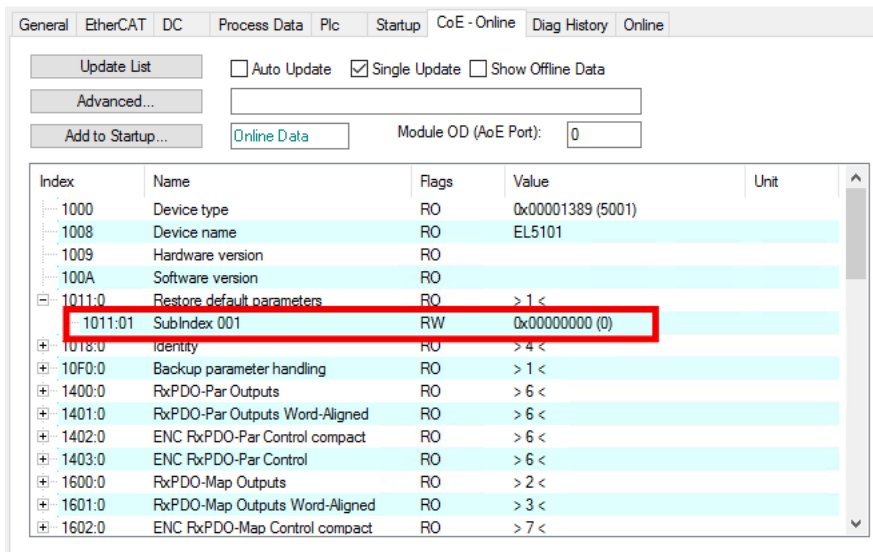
General | EtherCAT | DC | Process Data | Plc | Startup | CoE - Online | Diag History | Online

Update List
Auto Update
Single Update
Show Offline Data
Advanced...
Add to Startup...
Online Data
Module OD (AoE Port):
0

| Index | Name | Flags | Value | Unit |
|---|---|---|---|---|
| 1000 | Device type | RO | 0x00001389 (5001) | |
| 1008 | Device name | RO | EL5101 | |
| 1009 | Hardware version | RO | | |
| 100A | Software version | RO | | |
| 1011:0 | Restore default parameters | RO | > 1 < | |
| 1011:01 | SubIndex 001 | RW | 0x00000000 (0) | |
| 1018:0 | Identity | RO | > 4 < | |
| 10F0:0 | Backup parameter handling | RO | > 1 < | |
| 1400:0 | RxPDO-Par Outputs | RO | > 6 < | |
| 1401:0 | RxPDO-Par Outputs Word-Aligned | RO | > 6 < | |
| 1402:0 | ENC RxPDO-Par Control compact | RO | > 6 < | |
| 1403:0 | ENC RxPDO-Par Control | RO | > 6 < | |
| 1600:0 | RxPDO-Map Outputs | RO | > 2 < | |
| 1601:0 | RxPDO-Map Outputs Word-Aligned | RO | > 3 < | |
| 1602:0 | ENC RxPDO-Map Control compact | RO | > 7 < | |